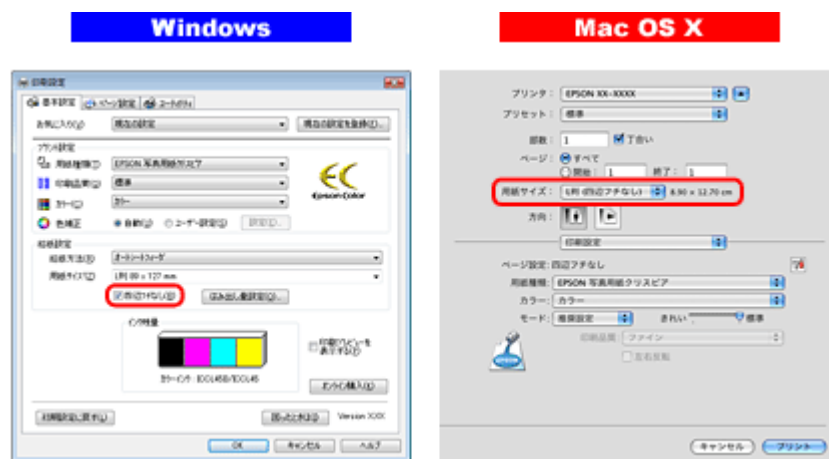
Windows

Mac OS X

印刷設定

基本設定 ページ設定 ユーティリティ

お気に入り(Q) 現在の設定 現在の設定を登録(I)...

プリント設定

用紙種類(T) EPSON 写真用紙クリスピア

印刷品質(Q) 標準

カラー(C) カラー

色補正 ● 自動(A) ○ ユーザー設定(U) 設定(E)...

給紙設定

給紙方法(S) オートシートフィーダ

用紙サイズ(Z) L判 89 x 127 mm

☑ 四辺フチなし(B) はみ出し量設定(X)...

インク残量

カラーインク: IC6CL45B/IC6CL45

印刷プレビューを表示する(W)

オンライン購入(I)

初期設定に戻す(R) 困ったときは(G) Version XXX

OK キャンセル ヘルプ

プリンタ: EPSON XX-XXXX

プリセット: 標準

部数: 1 ☑ 丁合い

ページ: ● すべて
○ 開始: 1 終了: 1

用紙サイズ: L判 (四辺フチなし) 8.90 x 12.70 cm

方向:

印刷設定

ページ設定: 四辺フチなし

用紙種類: EPSON 写真用紙クリスピア

カラー: カラー

モード: 推奨設定 きれい 標準

印刷品質: ファイン

左右反転

キャンセル プリント